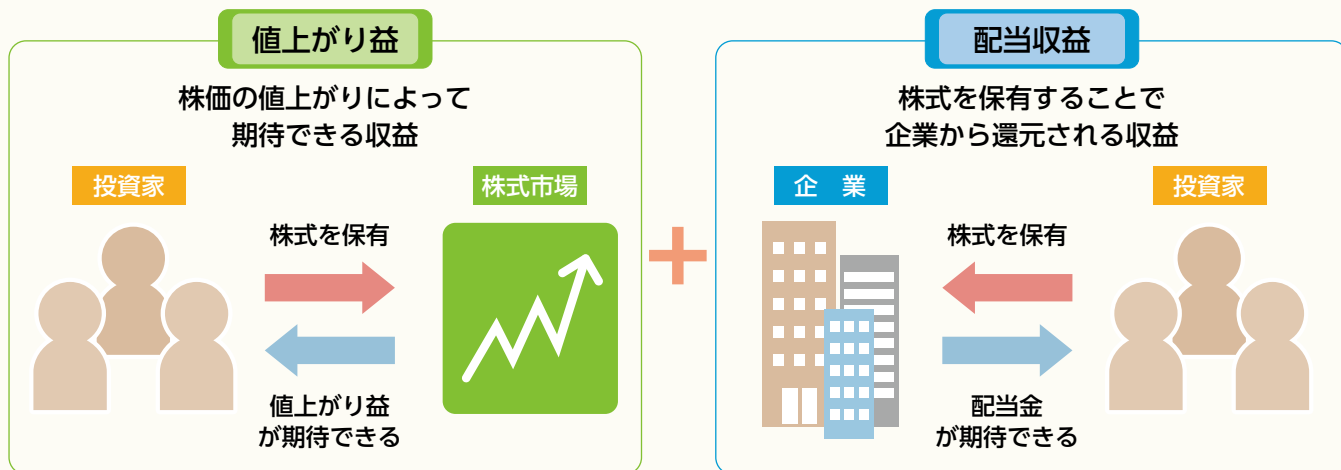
値上がり益

株価の値上がりによって
期待できる収益

投資家

株式市場

株式を保有

値上がり益
が期待できる

配当収益

株式を保有することで
企業から還元される収益

企　業

投資家

株式を保有

配当金
が期待できる